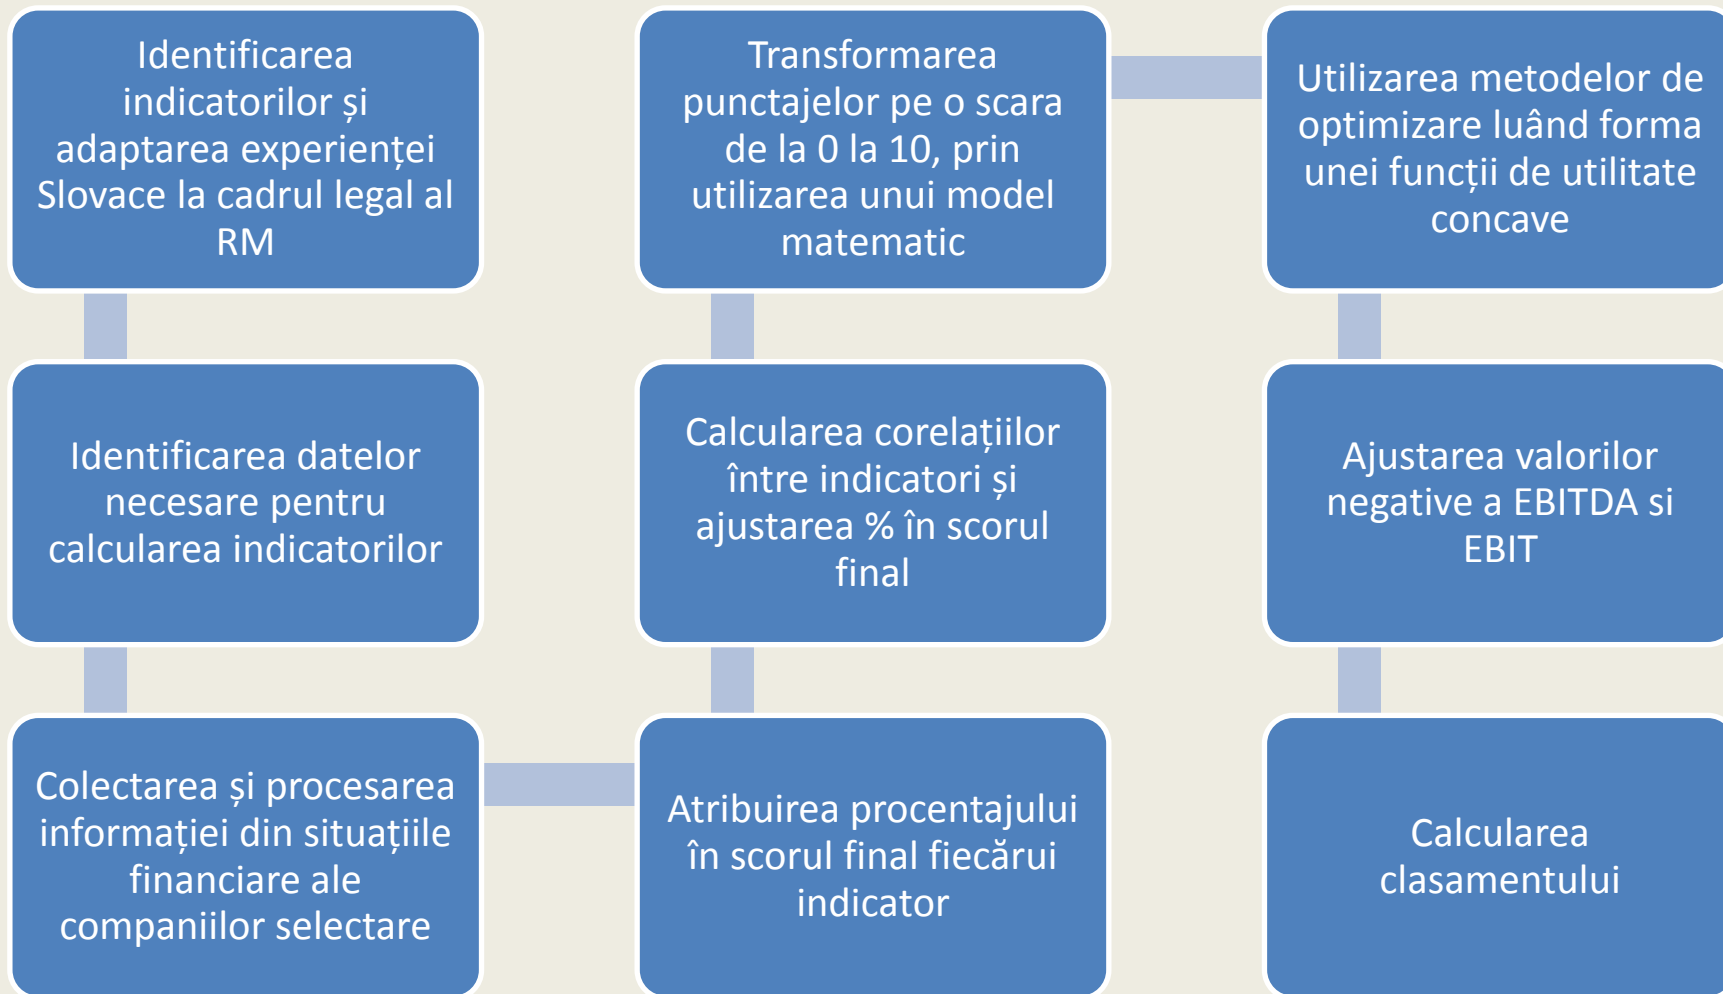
Identificarea indicatorilor și adaptarea experienței Slovace la cadrul legal al RM

Identificarea datelor necesare pentru calcularea indicatorilor

Colectarea și procesarea informației din situațiile financiare ale companiilor selectare

Atribuirea procentajului în scorul final fiecărui indicator

Calcularea corelațiilor între indicatori și ajustarea % în scorul final

Transformarea punctajelor pe o scara de la 0 la 10, prin utilizarea unui model matematic

Utilizarea metodelor de optimizare luând forma unei funcții de utilitate concave

Ajustarea valorilor negative a EBITDA si EBIT

Calcularea clasamentului